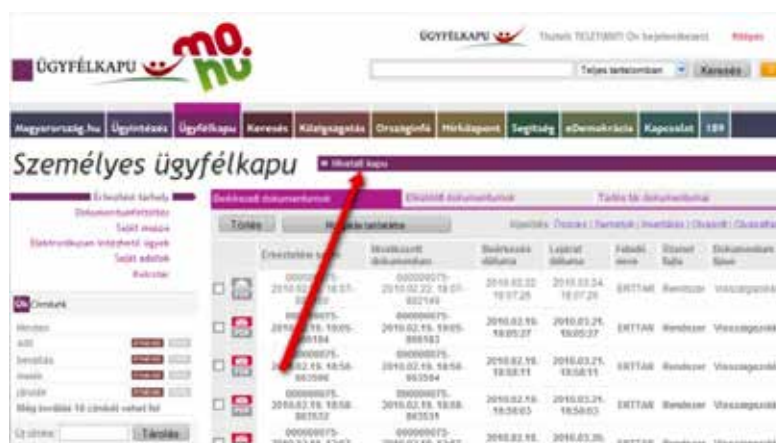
ÜGYFÉLKAPU mo. hu

ÜGYFÉLKAPU Tisztelt TESZT ÜGYFÉL! Ön bejelentkezett. Kilépés

Teljes tartalomban Keresés

Magyarország.hu Ügyintézés Ügyfélkapu Keresés Közigazgatás Országinfo Hírközpont Segítség eDemokrácia Kapcsolat 189

Személyes ügyfélkapu

Hivatali kapu

Érkeztetett tárhely
Dokumentumfeltöltés
Saját mappa
Elektronikusan intézhető ügyek
Saját adatok
Kulcstár

Címkék

Beérkezett dokumentumok Elküldött dokumentumok Tartós tár dokumentumai

Törlés Mozgatás tartósba

Kijelölés: Összes | Semelyik | Invertálás | Olvasott | Olvasatlan

| | | Érkeztetési szám | Hivatkozott dokumentum | Beérkezés dátuma | Lejárat dátuma | Feladó neve | Üzenet fajta | Dokumentum típus |
|---|---|---|---|---|---|---|---|---|
| | | 000000075-2010.02.22. 18:01-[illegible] | 000000075-2010.02.22. 18:01-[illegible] | 2010.02.22. 18:07:25 | 2010.03.24. 18:07:25 | ERTTAR | Rendszer | Visszaigazolás |
| | | 000000075-2010.02.19. 18:05-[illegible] | 000000075-2010.02.19. 18:05-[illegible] | 2010.02.19. 18:05:27 | 2010.03.21. 18:05:27 | ERTTAR | Rendszer | Visszaigazolás |
| | | 000000075-2010.02.19. 18:58-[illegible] | 000000075-2010.02.19. 18:58-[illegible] | 2010.02.19. 18:58:11 | 2010.03.21. 18:58:11 | ERTTAR | Rendszer | Visszaigazolás |
| | | 000000075-2010.02.19. 18:58-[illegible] | 000000075-2010.02.19. 18:58-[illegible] | 2010.02.19. 18:58:03 | 2010.03.21. 18:58:03 | ERTTAR | Rendszer | Visszaigazolás |

Még további 10 címkét vehet fel

Tárolás